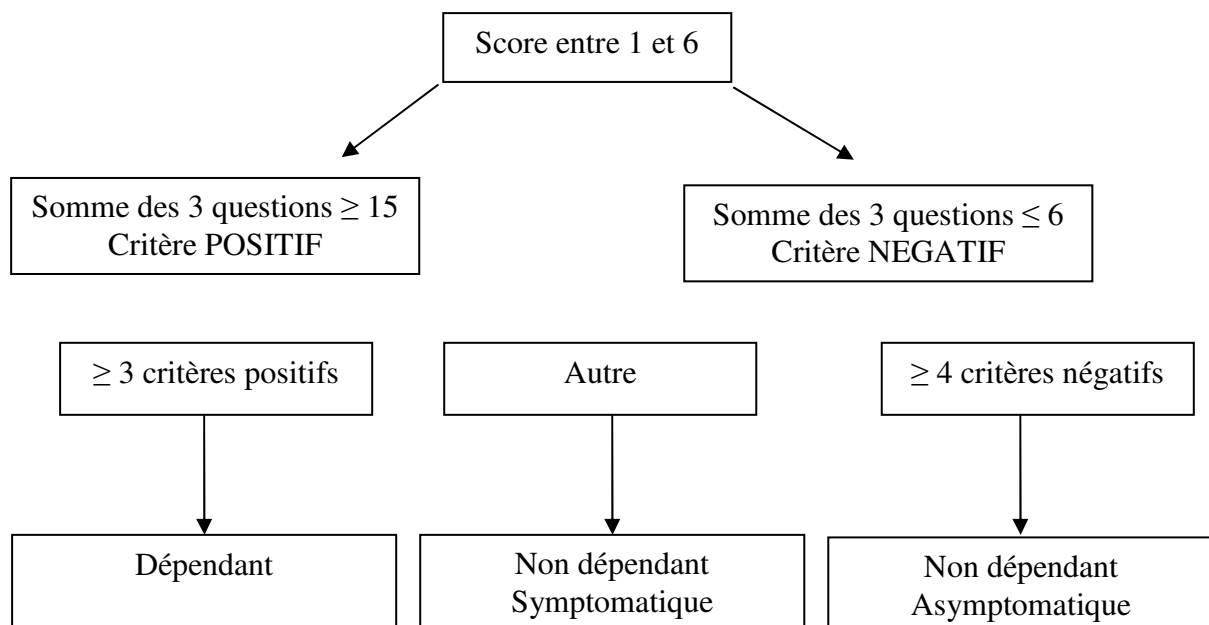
Score entre 1 et 6

Somme des 3 questions $\geq 15$
Critère POSITIF

Somme des 3 questions $\leq 6$
Critère NEGATIF

$\geq 3$ critères positifs

Autre

$\geq 4$ critères négatifs

Dépendant

Non dépendant
Symptomatique

Non dépendant
Asymptomatique